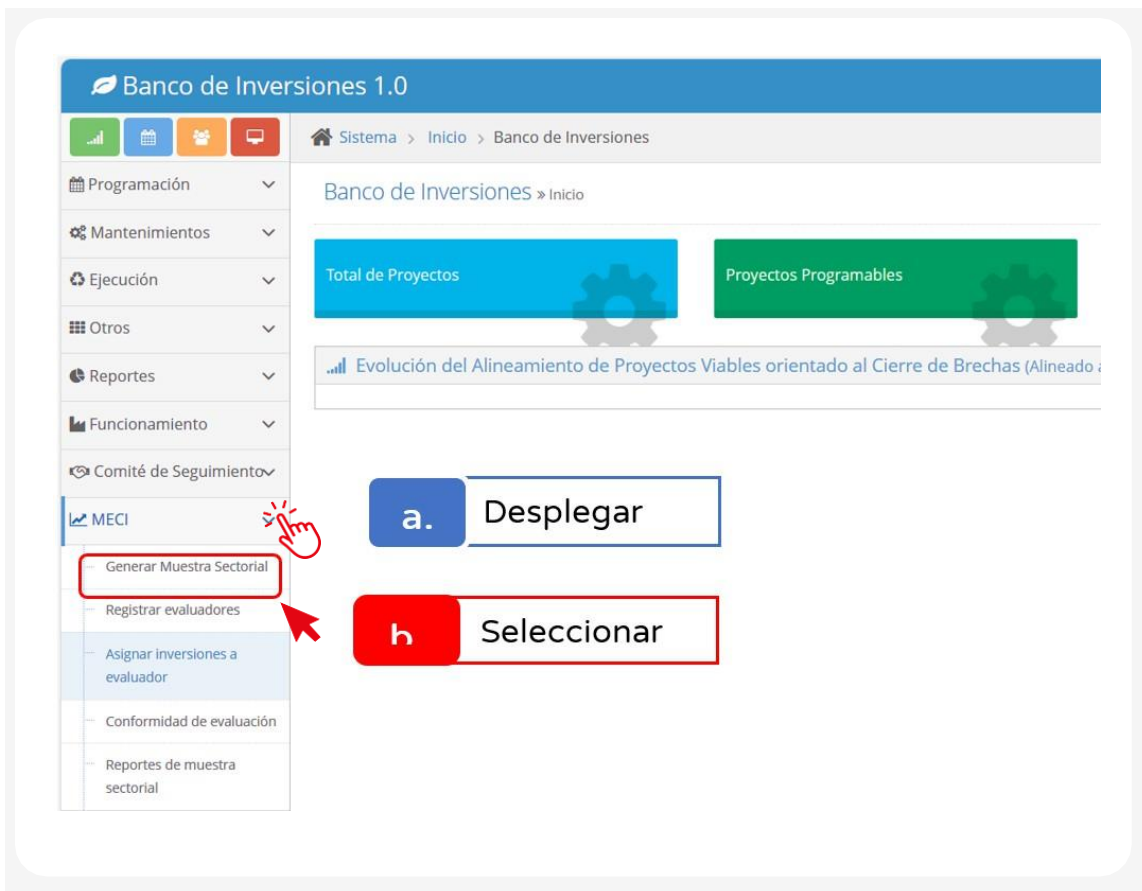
Banco de Inversiones 1.0

Sistema > Inicio > Banco de Inversiones

Programación
Mantenimientos
Ejecución
Otros
Reportes
Funcionamiento
Comité de Seguimiento
MECI
Generar Muestra Sectorial
Registrar evaluadores
Asignar inversiones a evaluador
Conformidad de evaluación
Reportes de muestra sectorial

Banco de Inversiones » Inicio

Total de Proyectos

Proyectos Programables

Evolución del Alineamiento de Proyectos Viables orientado al Cierre de Brechas (Alineado a

a. Desplegar

b Seleccionar